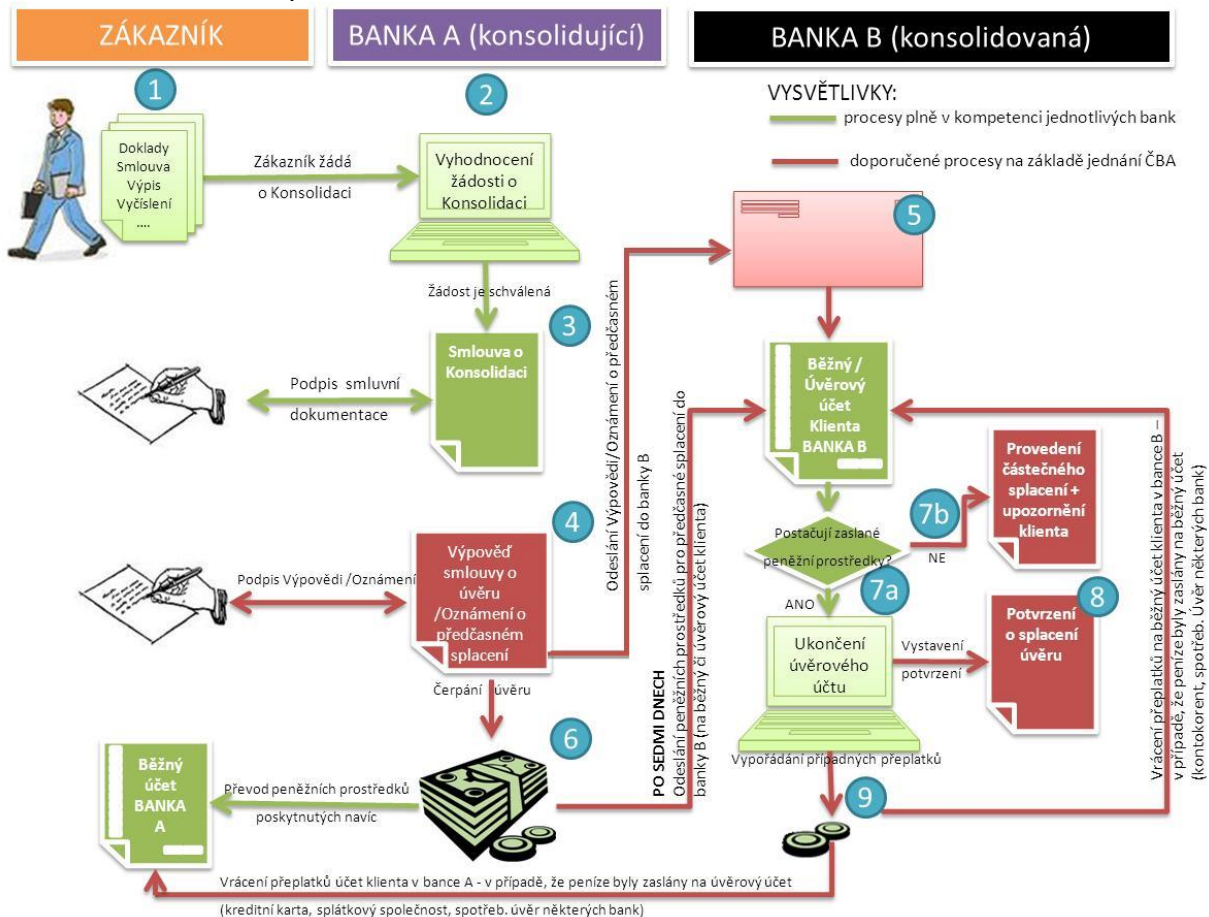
ZÁKAZNÍK

BANKA A (konsolidující)

BANKA B (konsolidovaná)

VYSVĚTLIVKY:
procesy plně v kompetenci jednotlivých bank
doporučené procesy na základě jednání ČBA

1

Doklady
Smlouva
Výpis
Vyčíslení
....

Zákazník žádá o Konsolidaci

2

Vyhodnocení žádosti o Konsolidaci

Žádost je schválená

3

Smlouva o Konsolidaci

Podpis smluvní dokumentace

Odeslání Výpovědi/Oznámení o předčasném splacení do banky B

5

Běžný / Úvěrový účet Klienta BANKA B

4

Výpověď smlouvy o úvěru /Oznámení o předčasném splacení

Podpis Výpovědi /Oznámení

Čerpání úvěru

Odeslání peněžních prostředků pro předčasné splacení do banky B (na běžný či úvěrový účet klienta)

PO SEDMI DNECH

Postačují zaslané peněžní prostředky?

NE

7b

Provedení částečného splacení + upozornění klienta

7a

ANO

8

Ukončení úvěrového účtu

Vystavení potvrzení

Potvrzení o splacení úvěru

Vrácení přeplatků na běžný účet klienta v bance B – v případě, že peníze byly zaslány na běžný účet (kontokorent, spotřeb. úvěr některých bank)

6

Běžný účet BANKA A

Převod peněžních prostředků poskytnutých navíc

Vypořádání případných přeplatků

9

Vrácení přeplatků účet klienta v bance A - v případě, že peníze byly zaslány na úvěrový účet (kreditní karta, splátkový společnost, spotřeb. úvěr některých bank)